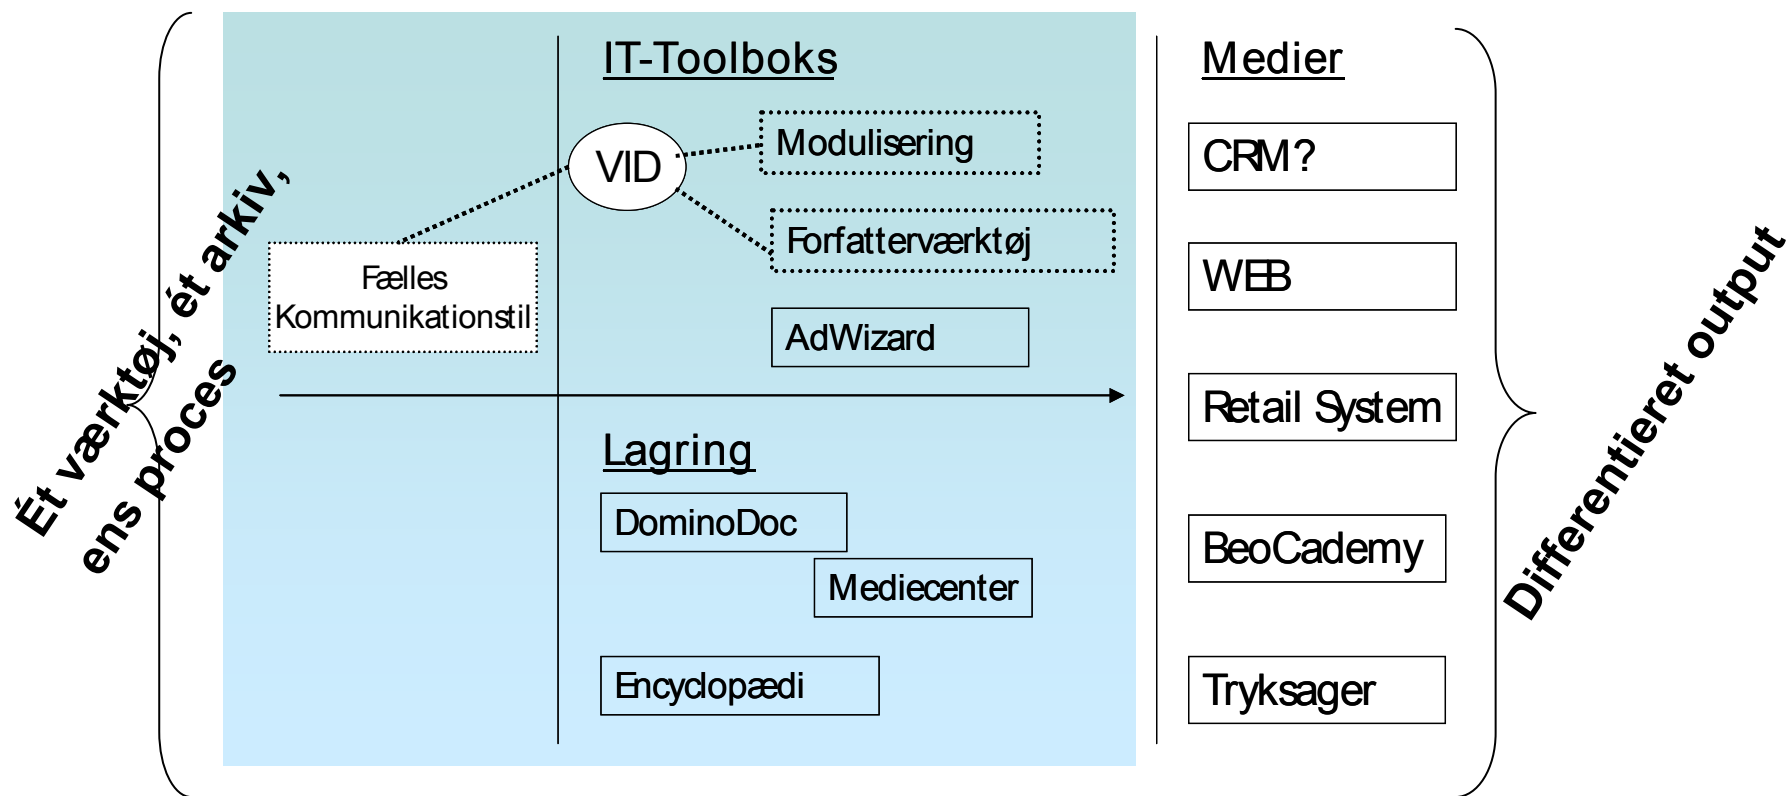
Ét værktøj, ét arkiv, ens proces

IT-Toolboks

VID

Modulisering

Forfatterværktøj

Fælles Kommunikationstil

AdWizard

Lagring

DominoDoc

Mediecenter

Encyclopædi

Medier

CRM?

WEB

Retail System

BeoCademy

Tryksager

Differentieret output